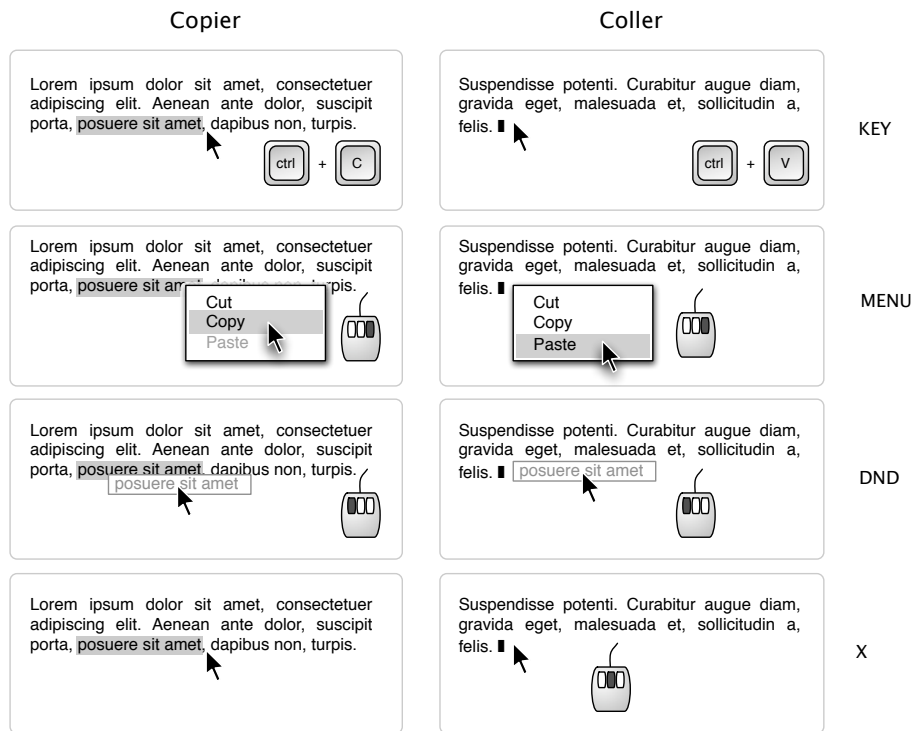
Copier

Coller

Lorem ipsum dolor sit amet, consectetuer adipiscing elit. Aenean ante dolor, suscipit porta, posuere sit amet, dapibus non, turpis.

ctrl + C

Suspendisse potenti. Curabitur augue diam, gravida eget, malesuada et, sollicitudin a, felis.

ctrl + V

KEY

Lorem ipsum dolor sit amet, consectetuer adipiscing elit. Aenean ante dolor, suscipit porta, posuere sit am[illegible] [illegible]rpis.

Cut
Copy
Paste

Suspendisse potenti. Curabitur augue diam, gravida eget, malesuada et, sollicitudin a, felis.

Cut
Copy
Paste

MENU

Lorem ipsum dolor sit amet, consectetuer adipiscing elit. Aenean ante dolor, suscipit porta, posuere sit amet, dapibus non, turpis.

posuere sit amet

Suspendisse potenti. Curabitur augue diam, gravida eget, malesuada et, sollicitudin a, felis.

posuere sit amet

DND

Lorem ipsum dolor sit amet, consectetuer adipiscing elit. Aenean ante dolor, suscipit porta, posuere sit amet, dapibus non, turpis.

Suspendisse potenti. Curabitur augue diam, gravida eget, malesuada et, sollicitudin a, felis.

X